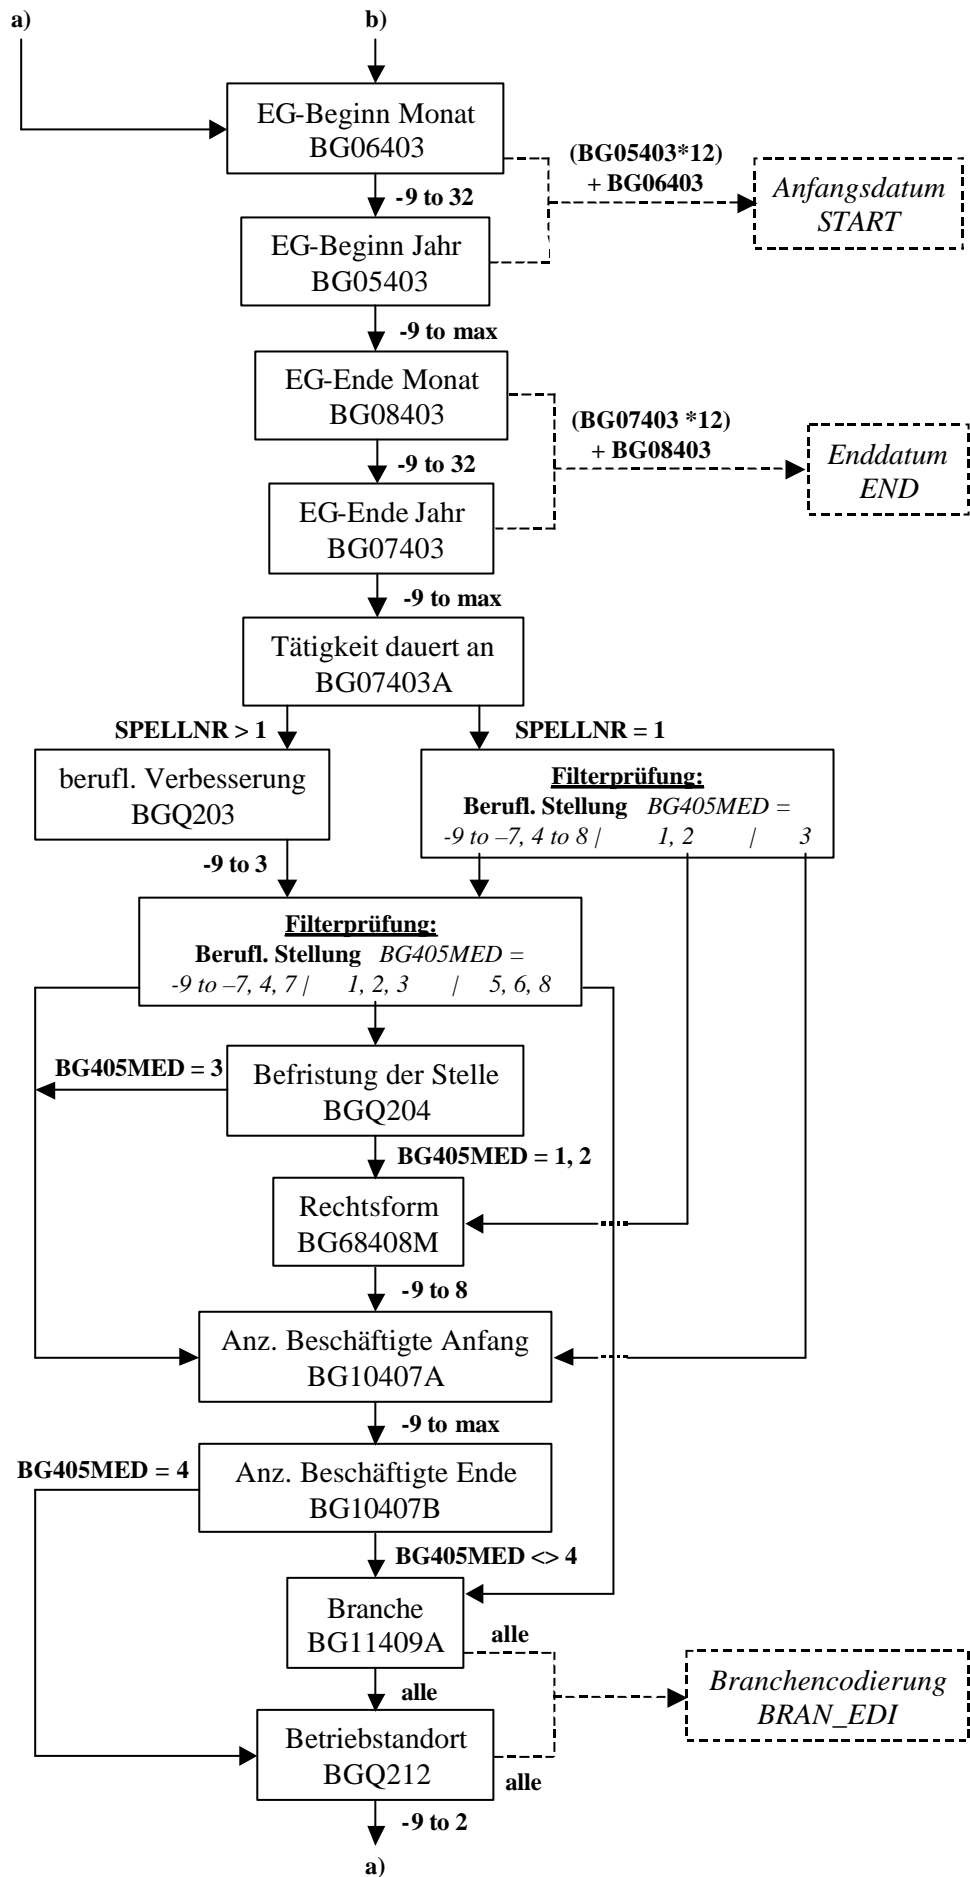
a)

b)

EG-Beginn Monat
BG06403

(BG05403*12)
+ BG06403

Anfangsdatum
START

-9 to 32

EG-Beginn Jahr
BG05403

-9 to max

EG-Ende Monat
BG08403

(BG07403 *12)
+ BG08403

Enddatum
END

-9 to 32

EG-Ende Jahr
BG07403

-9 to max

Tätigkeit dauert an
BG07403A

SPELLNR > 1

SPELLNR = 1

berufl. Verbesserung
BGQ203

Filterprüfung:
Berufl. Stellung BG405MED =
-9 to –7, 4 to 8 | 1, 2 | 3

-9 to 3

Filterprüfung:
Berufl. Stellung BG405MED =
-9 to –7, 4, 7 | 1, 2, 3 | 5, 6, 8

BG405MED = 3

Befristung der Stelle
BGQ204

BG405MED = 1, 2

Rechtsform
BG68408M

-9 to 8

Anz. Beschäftigte Anfang
BG10407A

-9 to max

BG405MED = 4

Anz. Beschäftigte Ende
BG10407B

BG405MED <> 4

Branche
BG11409A

alle

Branchencodierung
BRAN_EDI

alle

Betriebstandort
BGQ212

alle

-9 to 2

a)